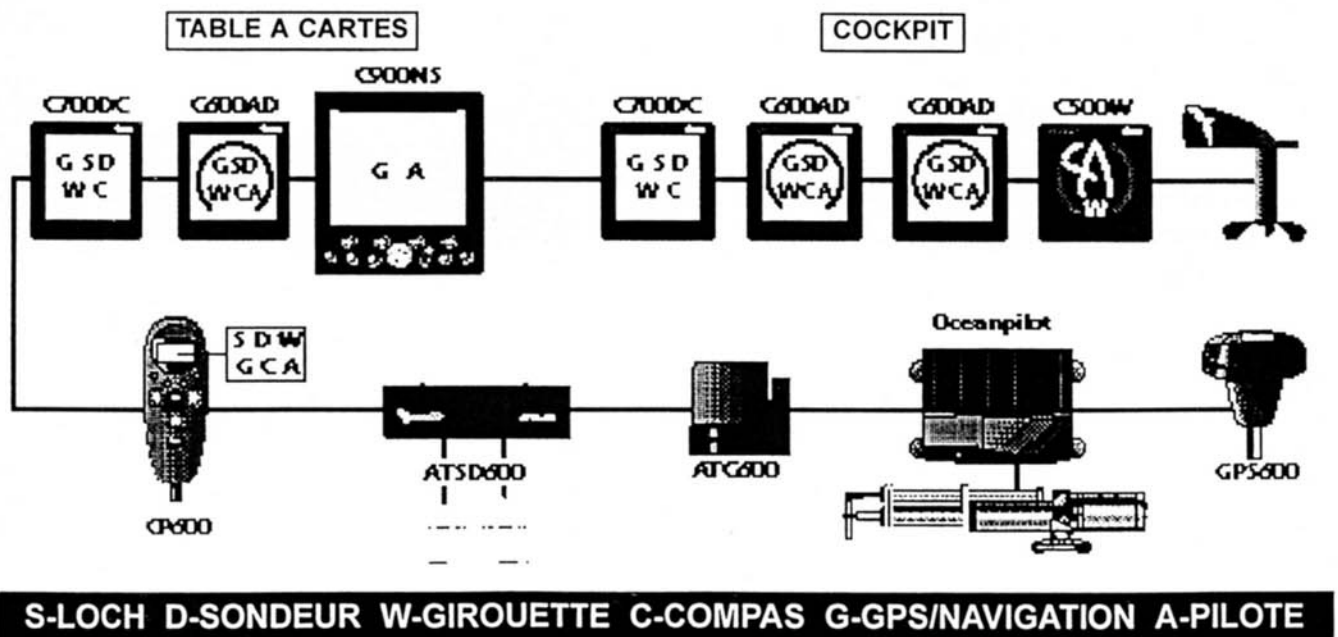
TABLE A CARTES

COCKPIT

C700DC

G SD
W C

G600AD

GSD
WCA

C900NS

G A

C700DC

G SD
W C

G600AD

GSD
WCA

G600AD

GSD
WCA

C500W

SA
W

SDW
GCA

CP600

ATSD600

ATG600

Oceanpilot

GPS600

S-LOCH D-SONDEUR W-GIROUETTE C-COMPAS G-GPS/NAVIGATION A-PILOTE